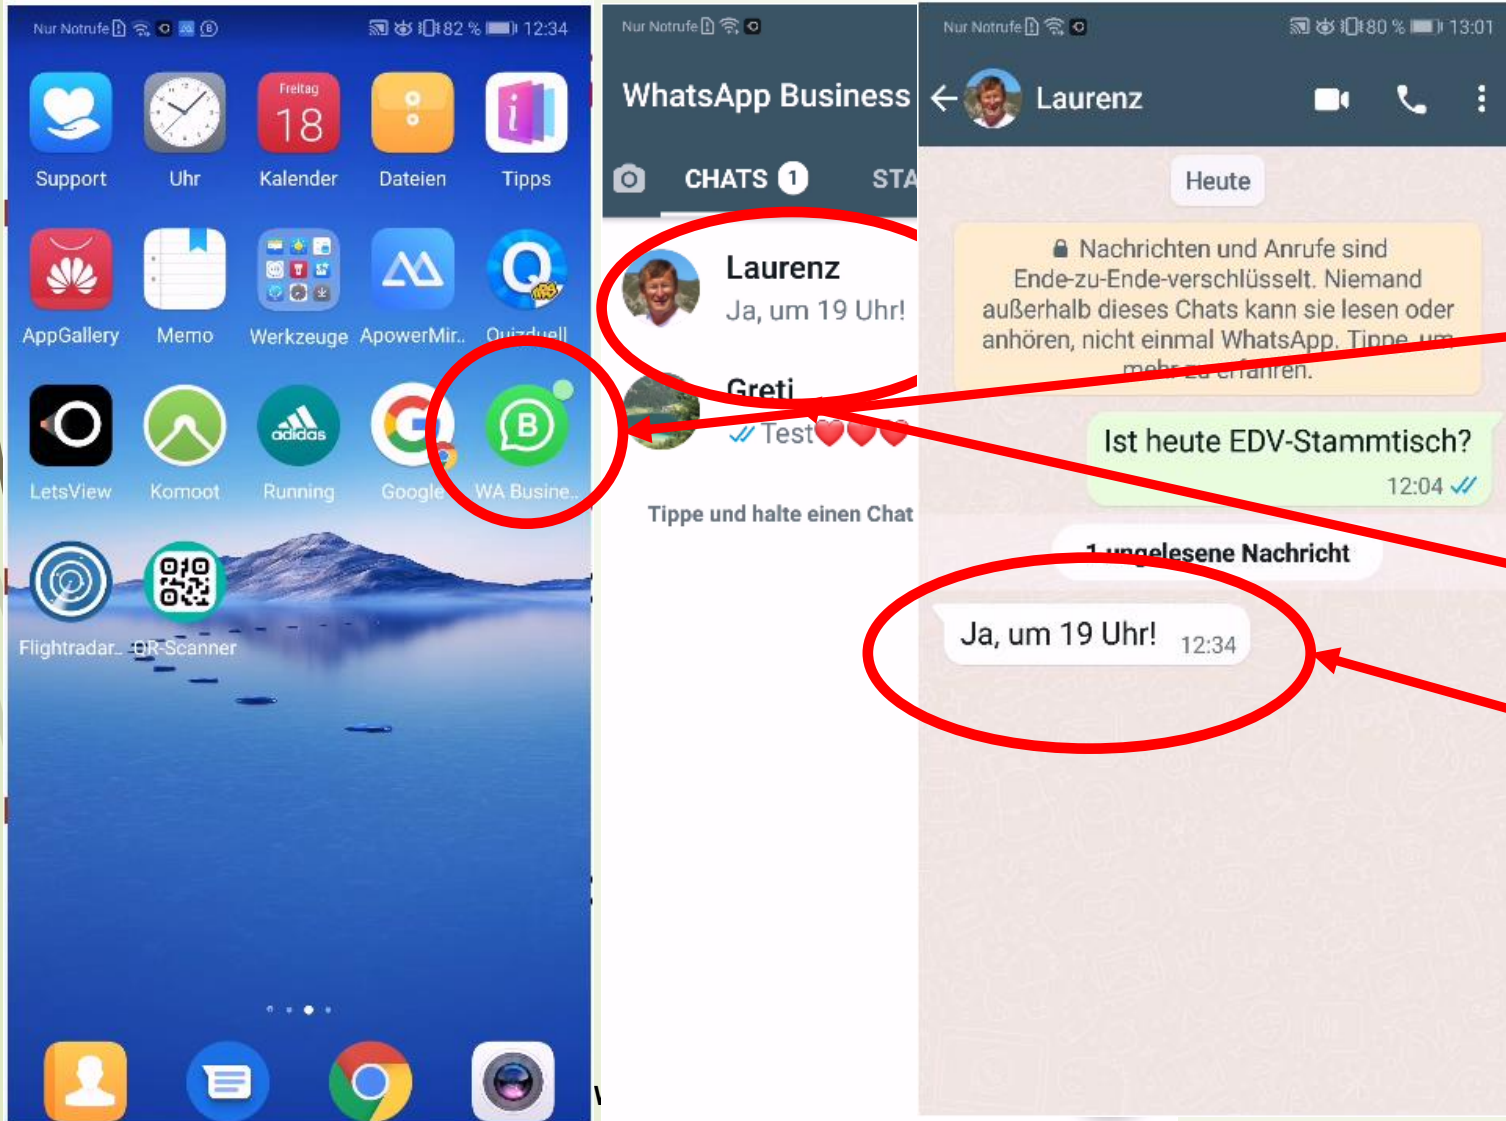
Nur Notrufe 82 % 12:34

Freitag 18

Support Uhr Kalender Dateien Tipps

AppGallery Memo Werkzeuge ApowerMir.. Quizduell

LetsView Komoot Running Google WA Busine..

Flightradar.. QR-Scanner

Nur Notrufe

WhatsApp Business

CHATS 1 STA

Laurenz
Ja, um 19 Uhr!

Greti
Test❤️❤️❤️

Tippe und halte einen Chat

Nur Notrufe 80 % 13:01

Laurenz

Heute

Nachrichten und Anrufe sind Ende-zu-Ende-verschlüsselt. Niemand außerhalb dieses Chats kann sie lesen oder anhören, nicht einmal WhatsApp. Tippe, um mehr zu erfahren.

Ist heute EDV-Stammtisch?
12:04

1 ungelesene Nachricht

Ja, um 19 Uhr! 12:34